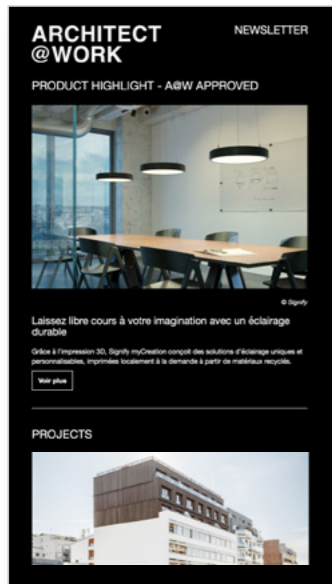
ARCHITECT
@WORK

NEWSLETTER

PRODUCT HIGHLIGHT - A@W APPROVED

© Signify

Laissez libre cours à votre imagination avec un éclairage durable

Grâce à l'impression 3D, Signify myCreation conçoit des solutions d'éclairage uniques et personnalisables, imprimées localement à la demande à partir de matériaux recyclés.

Voir plus

PROJECTS